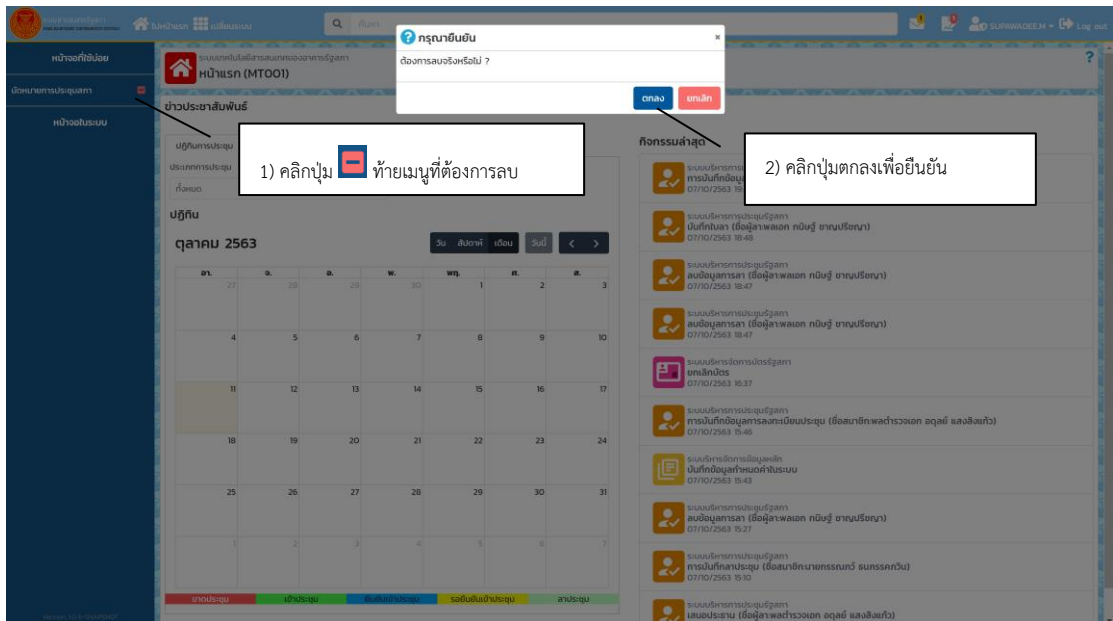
หน้าแรก เปลี่ยนระบบ ค้นหา SUPAWADEE.M Log out

หน้าจอที่ใช้บ่อย
บัดหมายการประชุมสภา
หน้าจอในระบบ

ระบบเทคโนโลยีสารสนเทศของอาคารรัฐสภา
หน้าแรก (MT001)

กรุณายืนยัน
ต้องการลบจริงหรือไม่ ?
ตกลง ยกเลิก

ข่าวประชาสัมพันธ์

ปฏิทินการประชุม
ประเภทการประชุม
ทั้งหมด

1) คลิกปุ่ม ท้ายเมนูที่ต้องการลบ

2) คลิกปุ่มตกลงเพื่อยืนยัน

ปฏิทิน
ตุลาคม 2563
วัน สัปดาห์ เดือน วันนี้

| อา. | จ. | อ. | พ. | พฤ. | ศ. | ส. |
|---|---|---|---|---|---|---|
| 27 | 28 | 29 | 30 | 1 | 2 | 3 |
| 4 | 5 | 6 | 7 | 8 | 9 | 10 |
| 11 | 12 | 13 | 14 | 15 | 16 | 17 |
| 18 | 19 | 20 | 21 | 22 | 23 | 24 |
| 25 | 26 | 27 | 28 | 29 | 30 | 31 |
| 1 | 2 | 3 | 4 | 5 | 6 | 7 |

ขาดประชุม เข้าประชุม ยืนยันเข้าประชุม รอยืนยันเข้าประชุม ลาประชุม

กิจกรรมล่าสุด
ระบบบริหารการประชุม
การบันทึกข้อมูล
07/10/2563 19

ระบบบริหารการประชุมรัฐสภา
บันทึกใบลา (ชื่อผู้ลา:พลเอก ทนิษฐ์ ชาญปรีชญา)
07/10/2563 18:48

ระบบบริหารการประชุมรัฐสภา
ลบข้อมูลการลา (ชื่อผู้ลา:พลเอก ทนิษฐ์ ชาญปรีชญา)
07/10/2563 18:47

ระบบบริหารการประชุมรัฐสภา
ลบข้อมูลการลา (ชื่อผู้ลา:พลเอก ทนิษฐ์ ชาญปรีชญา)
07/10/2563 18:47

ระบบบริหารจัดการบัตรรัฐสภา
ยกเลิกบัตร
07/10/2563 16:37

ระบบบริหารการประชุมรัฐสภา
การบันทึกข้อมูลการลงทะเบียนประชุม (ชื่อสมาชิก:พลตำรวจเอก อดุลย์ แสงสิงแก้ว)
07/10/2563 15:46

ระบบบริหารจัดการข้อมูลหลัก
บันทึกข้อมูลกำหนดค่าในระบบ
07/10/2563 15:43

ระบบบริหารการประชุมรัฐสภา
ลบข้อมูลการลา (ชื่อผู้ลา:พลเอก ทนิษฐ์ ชาญปรีชญา)
07/10/2563 15:27

ระบบบริหารการประชุมรัฐสภา
การบันทึกลาประชุม (ชื่อสมาชิก:นายกรรณวภ์ ธนกรรคกวิน)
07/10/2563 15:10

ระบบบริหารการประชุมรัฐสภา
เสนอประธาน (ชื่อผู้ลา:พลตำรวจเอก อดุลย์ แสงสิงแก้ว)